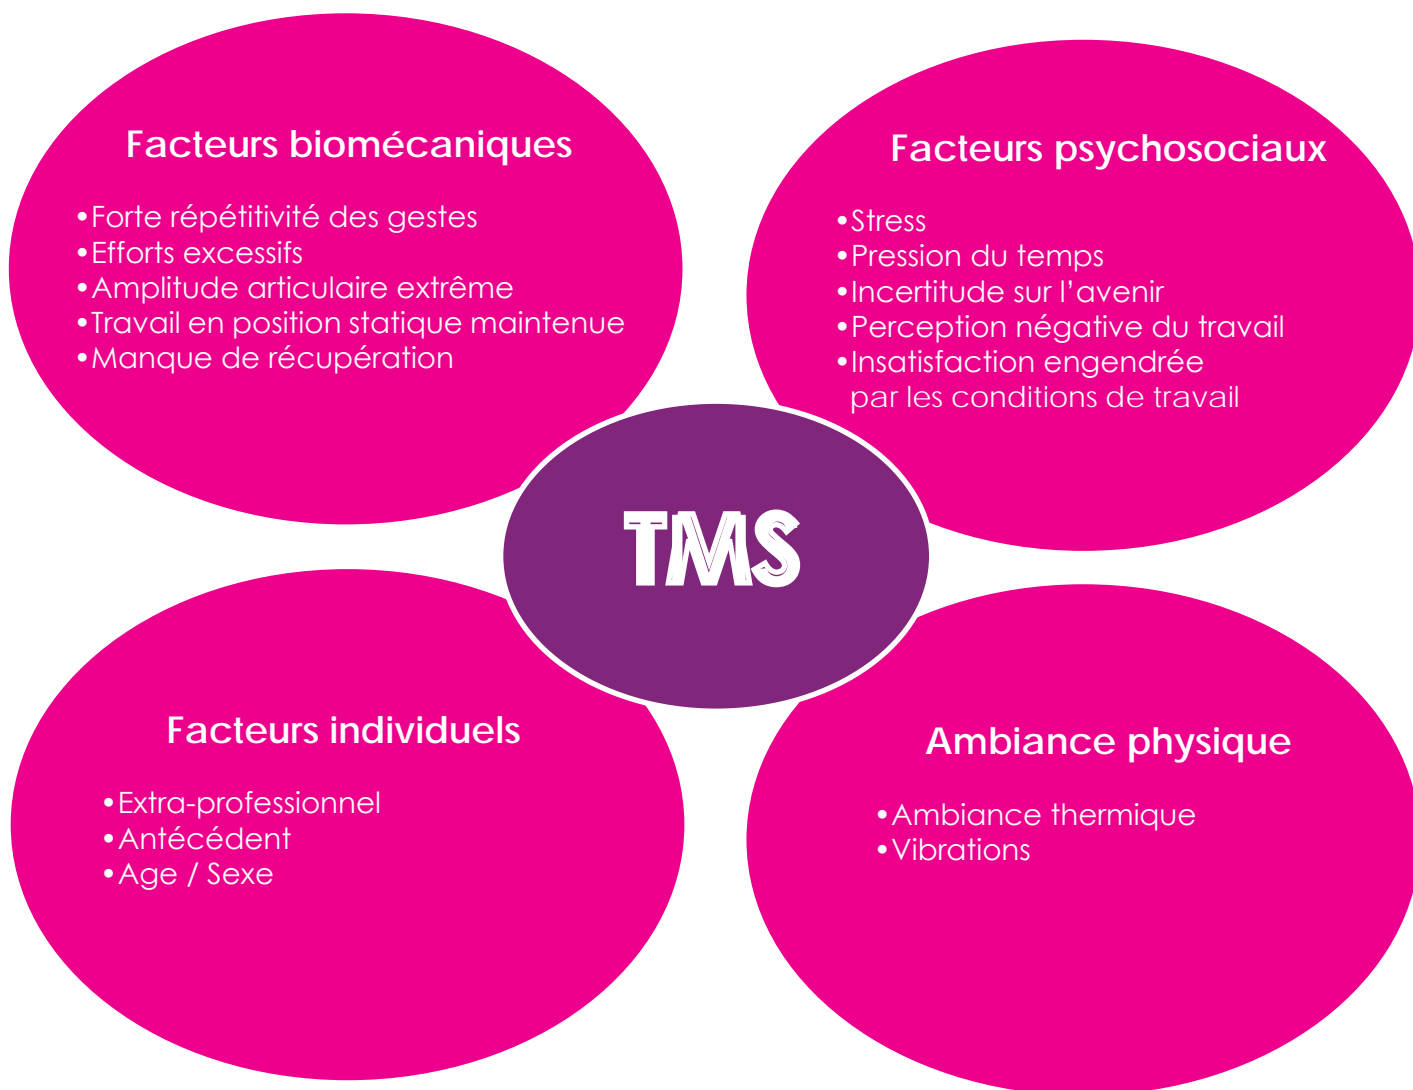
Facteurs biomécaniques

•Forte répétitivité des gestes
•Efforts excessifs
•Amplitude articulaire extrême
•Travail en position statique maintenue
•Manque de récupération

Facteurs psychosociaux

•Stress
•Pression du temps
•Incertitude sur l'avenir
•Perception négative du travail
•Insatisfaction engendrée par les conditions de travail

TMS

Facteurs individuels

•Extra-professionnel
•Antécédent
•Age / Sexe

Ambiance physique

•Ambiance thermique
•Vibrations